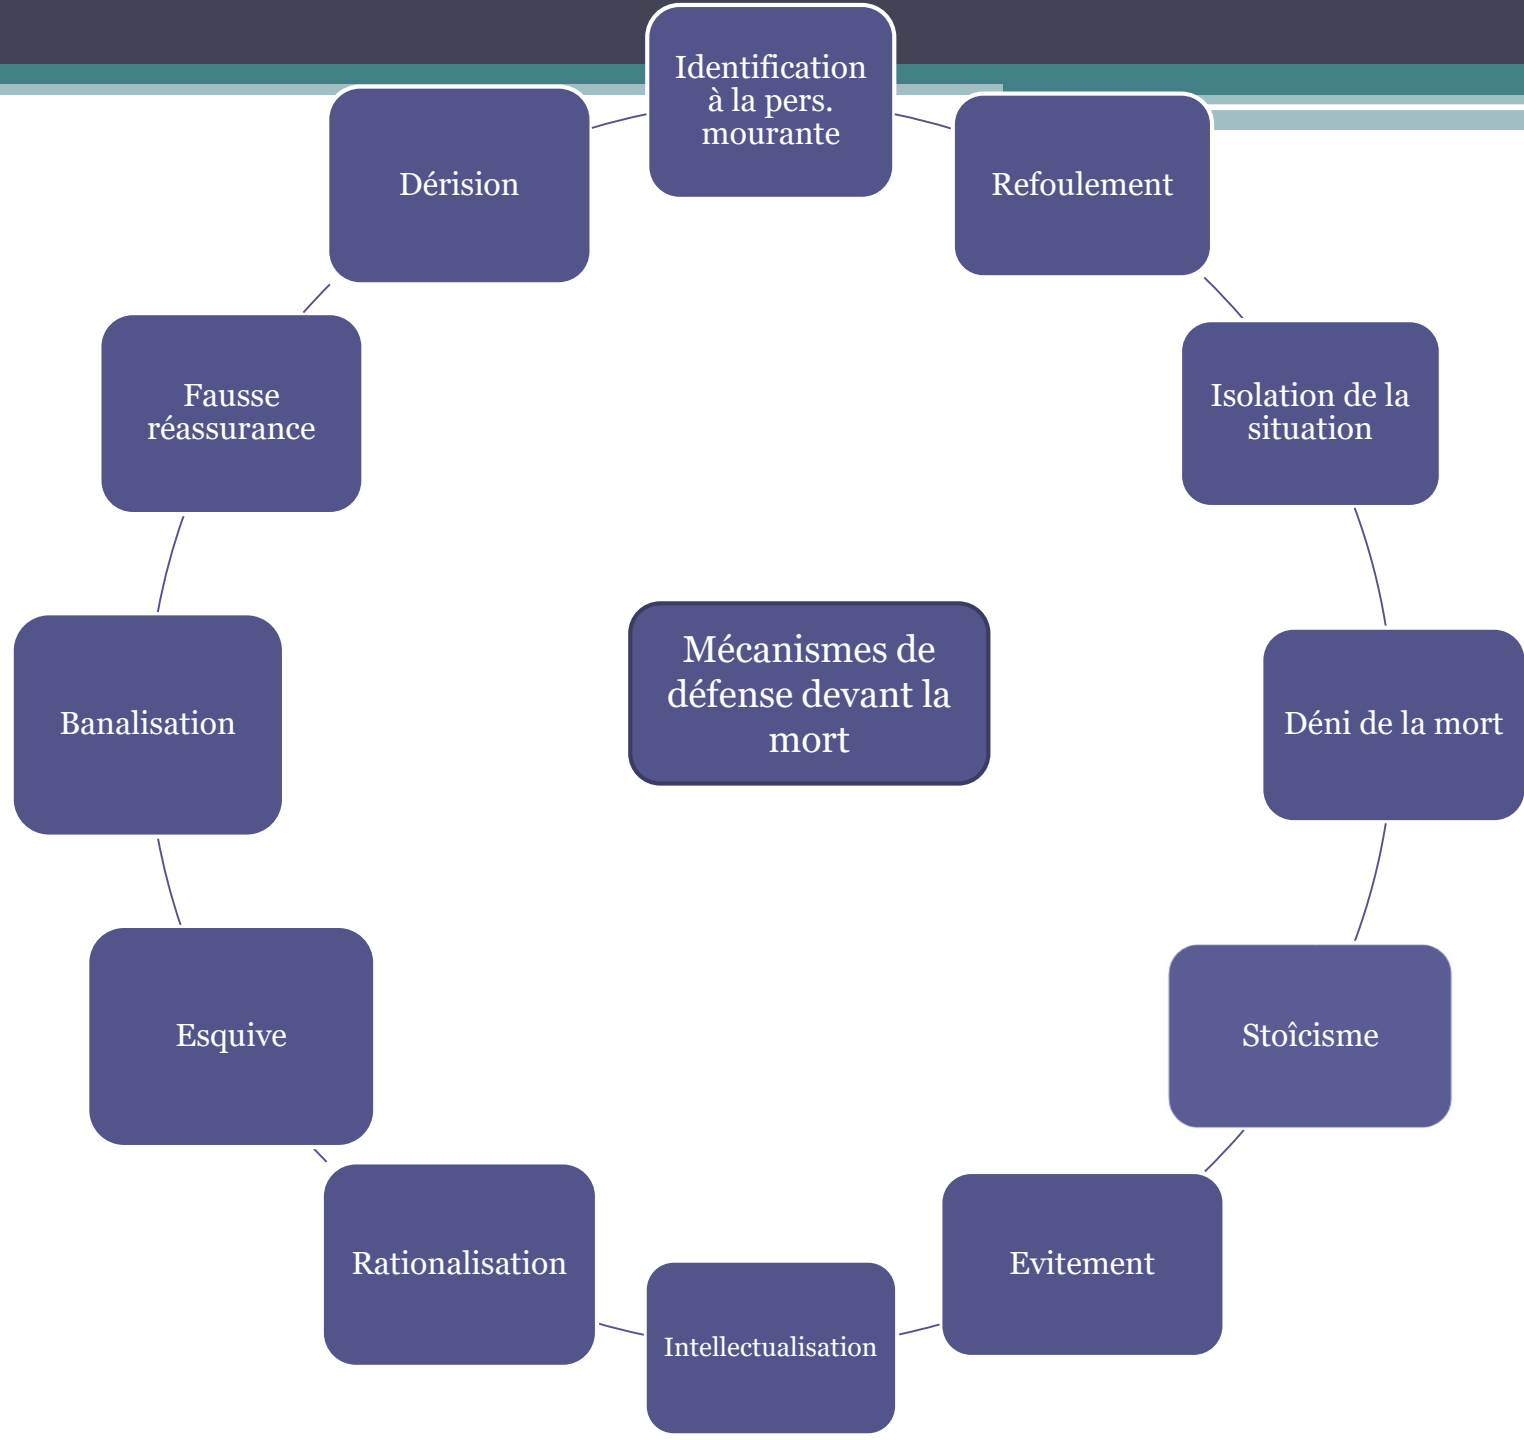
Mécanismes de défense devant la mort

Identification à la pers. mourante

Refoulement

Isolation de la situation

Déni de la mort

Stoîcisme

Evitement

Intellectualisation

Rationalisation

Esquive

Banalisation

Fausse réassurance

Dérision